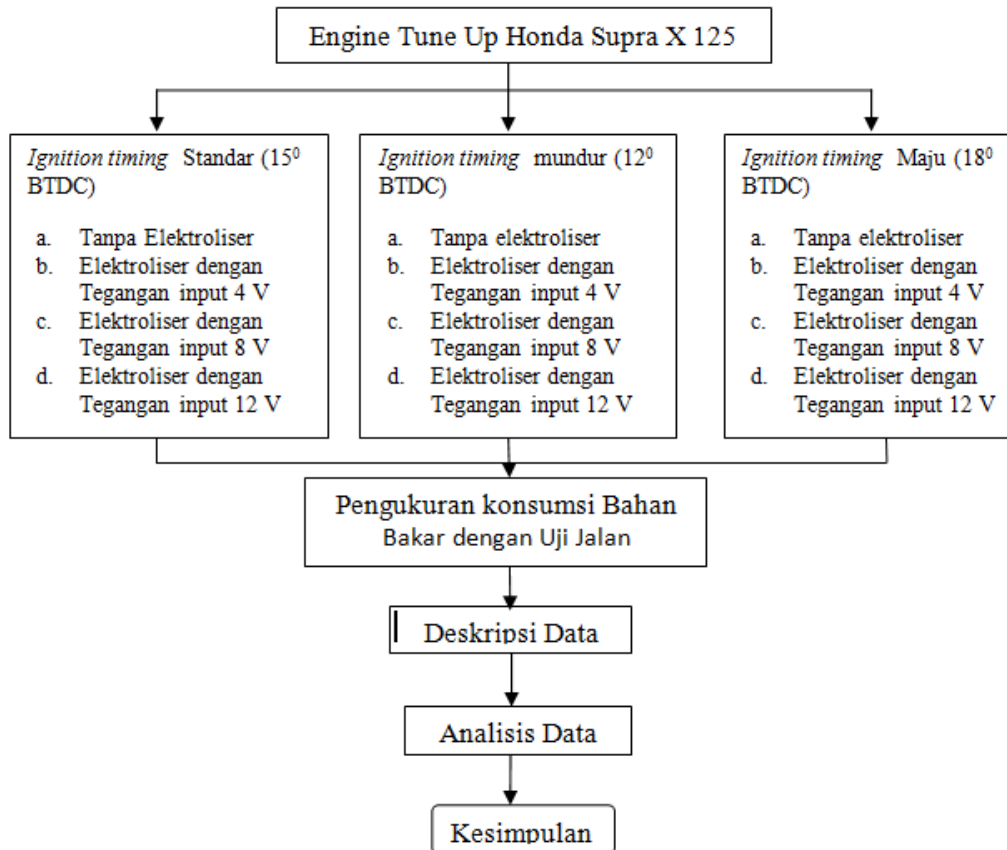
Engine Tune Up Honda Supra X 125

*Ignition timing* Standar ($15^0$ BTDC)

a. Tanpa Elektroliser
b. Elektroliser dengan Tegangan input 4 V
c. Elektroliser dengan Tegangan input 8 V
d. Elektroliser dengan Tegangan input 12 V

*Ignition timing* mundur ($12^0$ BTDC)

a. Tanpa elektroliser
b. Elektroliser dengan Tegangan input 4 V
c. Elektroliser dengan Tegangan input 8 V
d. Elektroliser dengan Tegangan input 12 V

*Ignition timing* Maju ($18^0$ BTDC)

a. Tanpa elektroliser
b. Elektroliser dengan Tegangan input 4 V
c. Elektroliser dengan Tegangan input 8 V
d. Elektroliser dengan Tegangan input 12 V

Pengukuran konsumsi Bahan Bakar dengan Uji Jalan

Deskripsi Data

Analisis Data

Kesimpulan